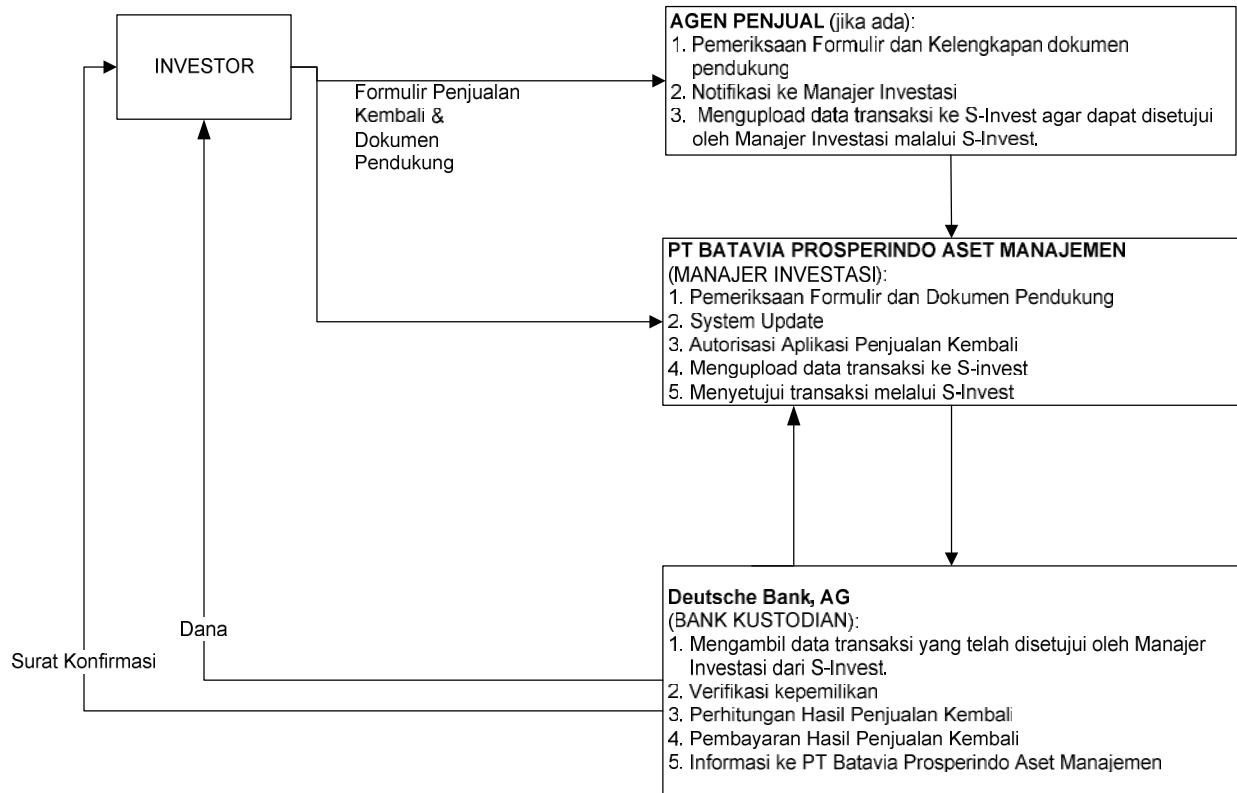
INVESTOR

Formulir Penjualan Kembali & Dokumen Pendukung

AGEN PENJUAL (jika ada):
1. Pemeriksaan Formulir dan Kelengkapan dokumen pendukung
2. Notifikasi ke Manajer Investasi
3. Mengupload data transaksi ke S-Invest agar dapat disetujui oleh Manajer Investasi malalui S-Invest.

PT BATAVIA PROSPERINDO ASET MANAJEMEN
(MANAJER INVESTASI):
1. Pemeriksaan Formulir dan Dokumen Pendukung
2. System Update
3. Autorisasi Aplikasi Penjualan Kembali
4. Mengupload data transaksi ke S-invest
5. Menyetujui transaksi melalui S-Invest

Dana

Surat Konfirmasi

Deutsche Bank, AG
(BANK KUSTODIAN):
1. Mengambil data transaksi yang telah disetujui oleh Manajer Investasi dari S-Invest.
2. Verifikasi kepemilikan
3. Perhitungan Hasil Penjualan Kembali
4. Pembayaran Hasil Penjualan Kembali
5. Informasi ke PT Batavia Prosperindo Aset Manajemen